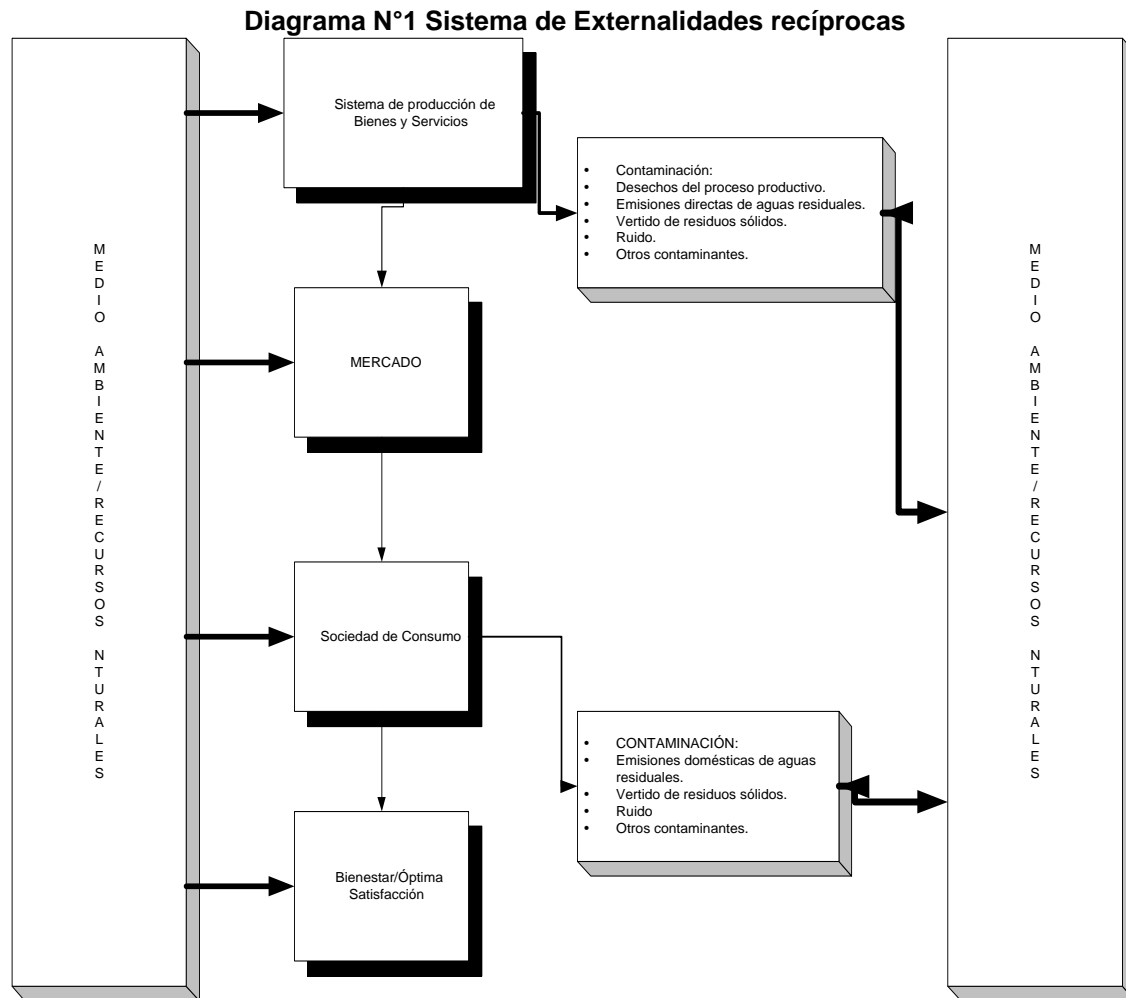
Diagrama N°1 Sistema de Externalidades recíprocas

MEDIO AMBIENTE/RECURSOS NTURALES

Sistema de producción de Bienes y Servicios

- Contaminación:
- Desechos del proceso productivo.
- Emisiones directas de aguas residuales.
- Vertido de residuos sólidos.
- Ruido.
- Otros contaminantes.

MERCADO

Sociedad de Consumo

- CONTAMINACIÓN:
- Emisiones domésticas de aguas residuales.
- Vertido de residuos sólidos.
- Ruido
- Otros contaminantes.

Bienestar/Óptima Satisfacción

MEDIO AMBIENTE/RECURSOS NTURALES